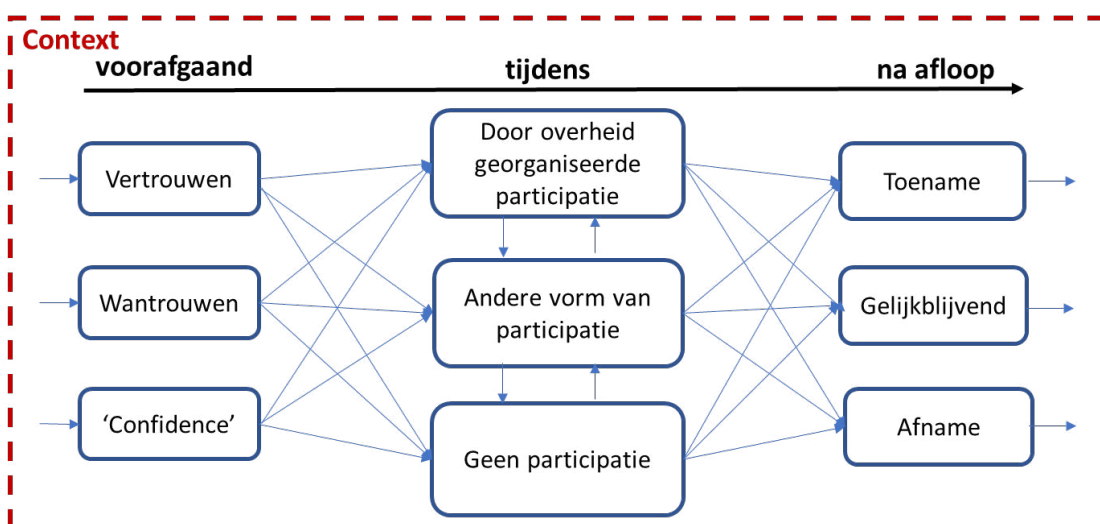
Context

voorafgaand

tijdens

na afloop

Vertrouwen

Wantrouwen

‘Confidence’

Door overheid georganiseerde participatie

Andere vorm van participatie

Geen participatie

Toename

Gelijkblijvend

Afname